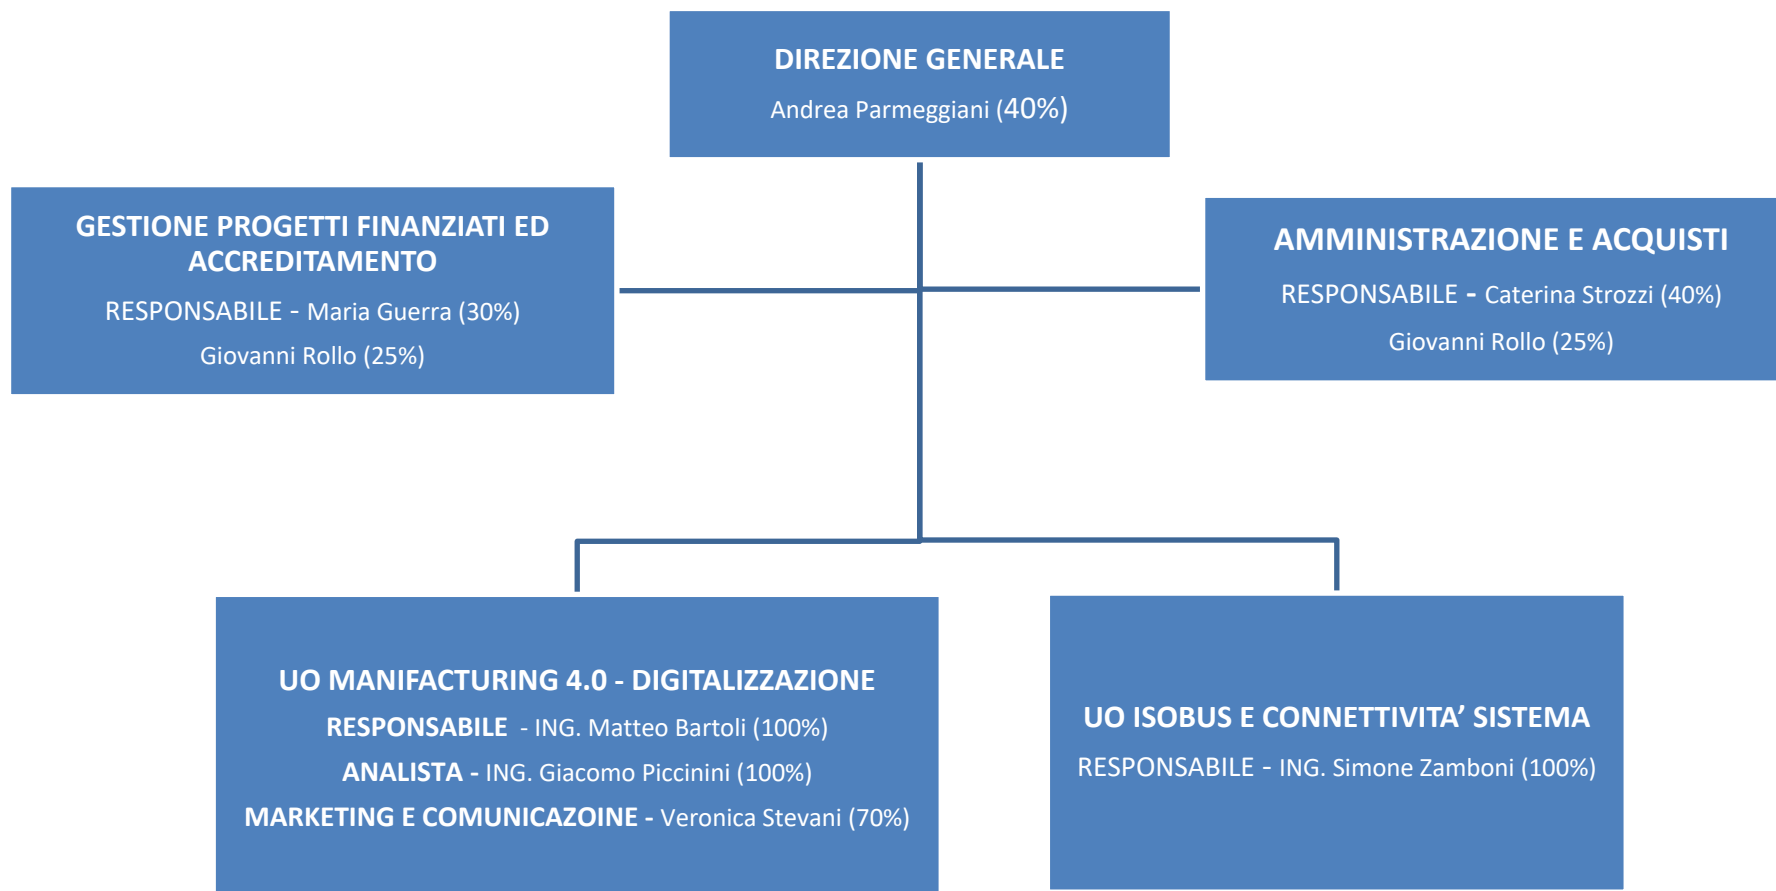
DIREZIONE GENERALE
Andrea Parmeggiani (40%)

GESTIONE PROGETTI FINANZIATI ED ACCREDITAMENTO
RESPONSABILE - Maria Guerra (30%)
Giovanni Rollo (25%)

AMMINISTRAZIONE E ACQUISTI
RESPONSABILE - Caterina Strozzi (40%)
Giovanni Rollo (25%)

UO MANIFACTURING 4.0 - DIGITALIZZAZIONE
RESPONSABILE - ING. Matteo Bartoli (100%)
ANALISTA - ING. Giacomo Piccinini (100%)
MARKETING E COMUNICAZOINE - Veronica Stevani (70%)

UO ISOBUS E CONNETTIVITA' SISTEMA
RESPONSABILE - ING. Simone Zamboni (100%)